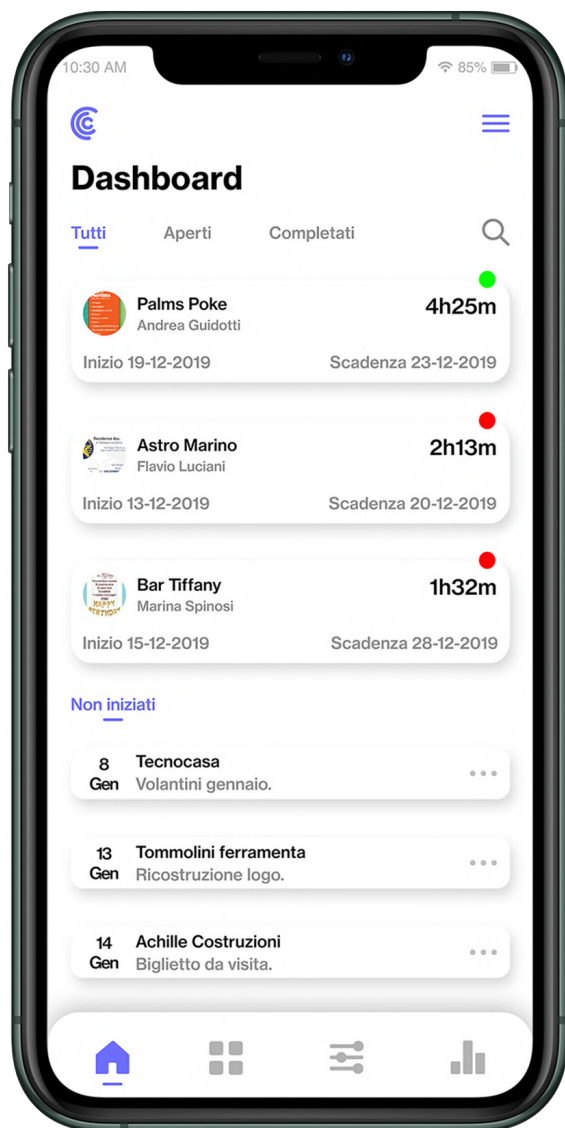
10:30 AM
85%

Dashboard

Tutti
Aperti
Completati

Palms Poke
Andrea Guidotti
4h25m
Inizio 19-12-2019
Scadenza 23-12-2019

Astro Marino
Flavio Luciani
2h13m
Inizio 13-12-2019
Scadenza 20-12-2019

Bar Tiffany
Marina Spinosi
1h32m
Inizio 15-12-2019
Scadenza 28-12-2019

Non iniziati

8
Gen
Tecnocasa
Volantini gennaio.

13
Gen
Tommolini ferramenta
Ricostruzione logo.

14
Gen
Achille Costruzioni
Biglietto da visita.